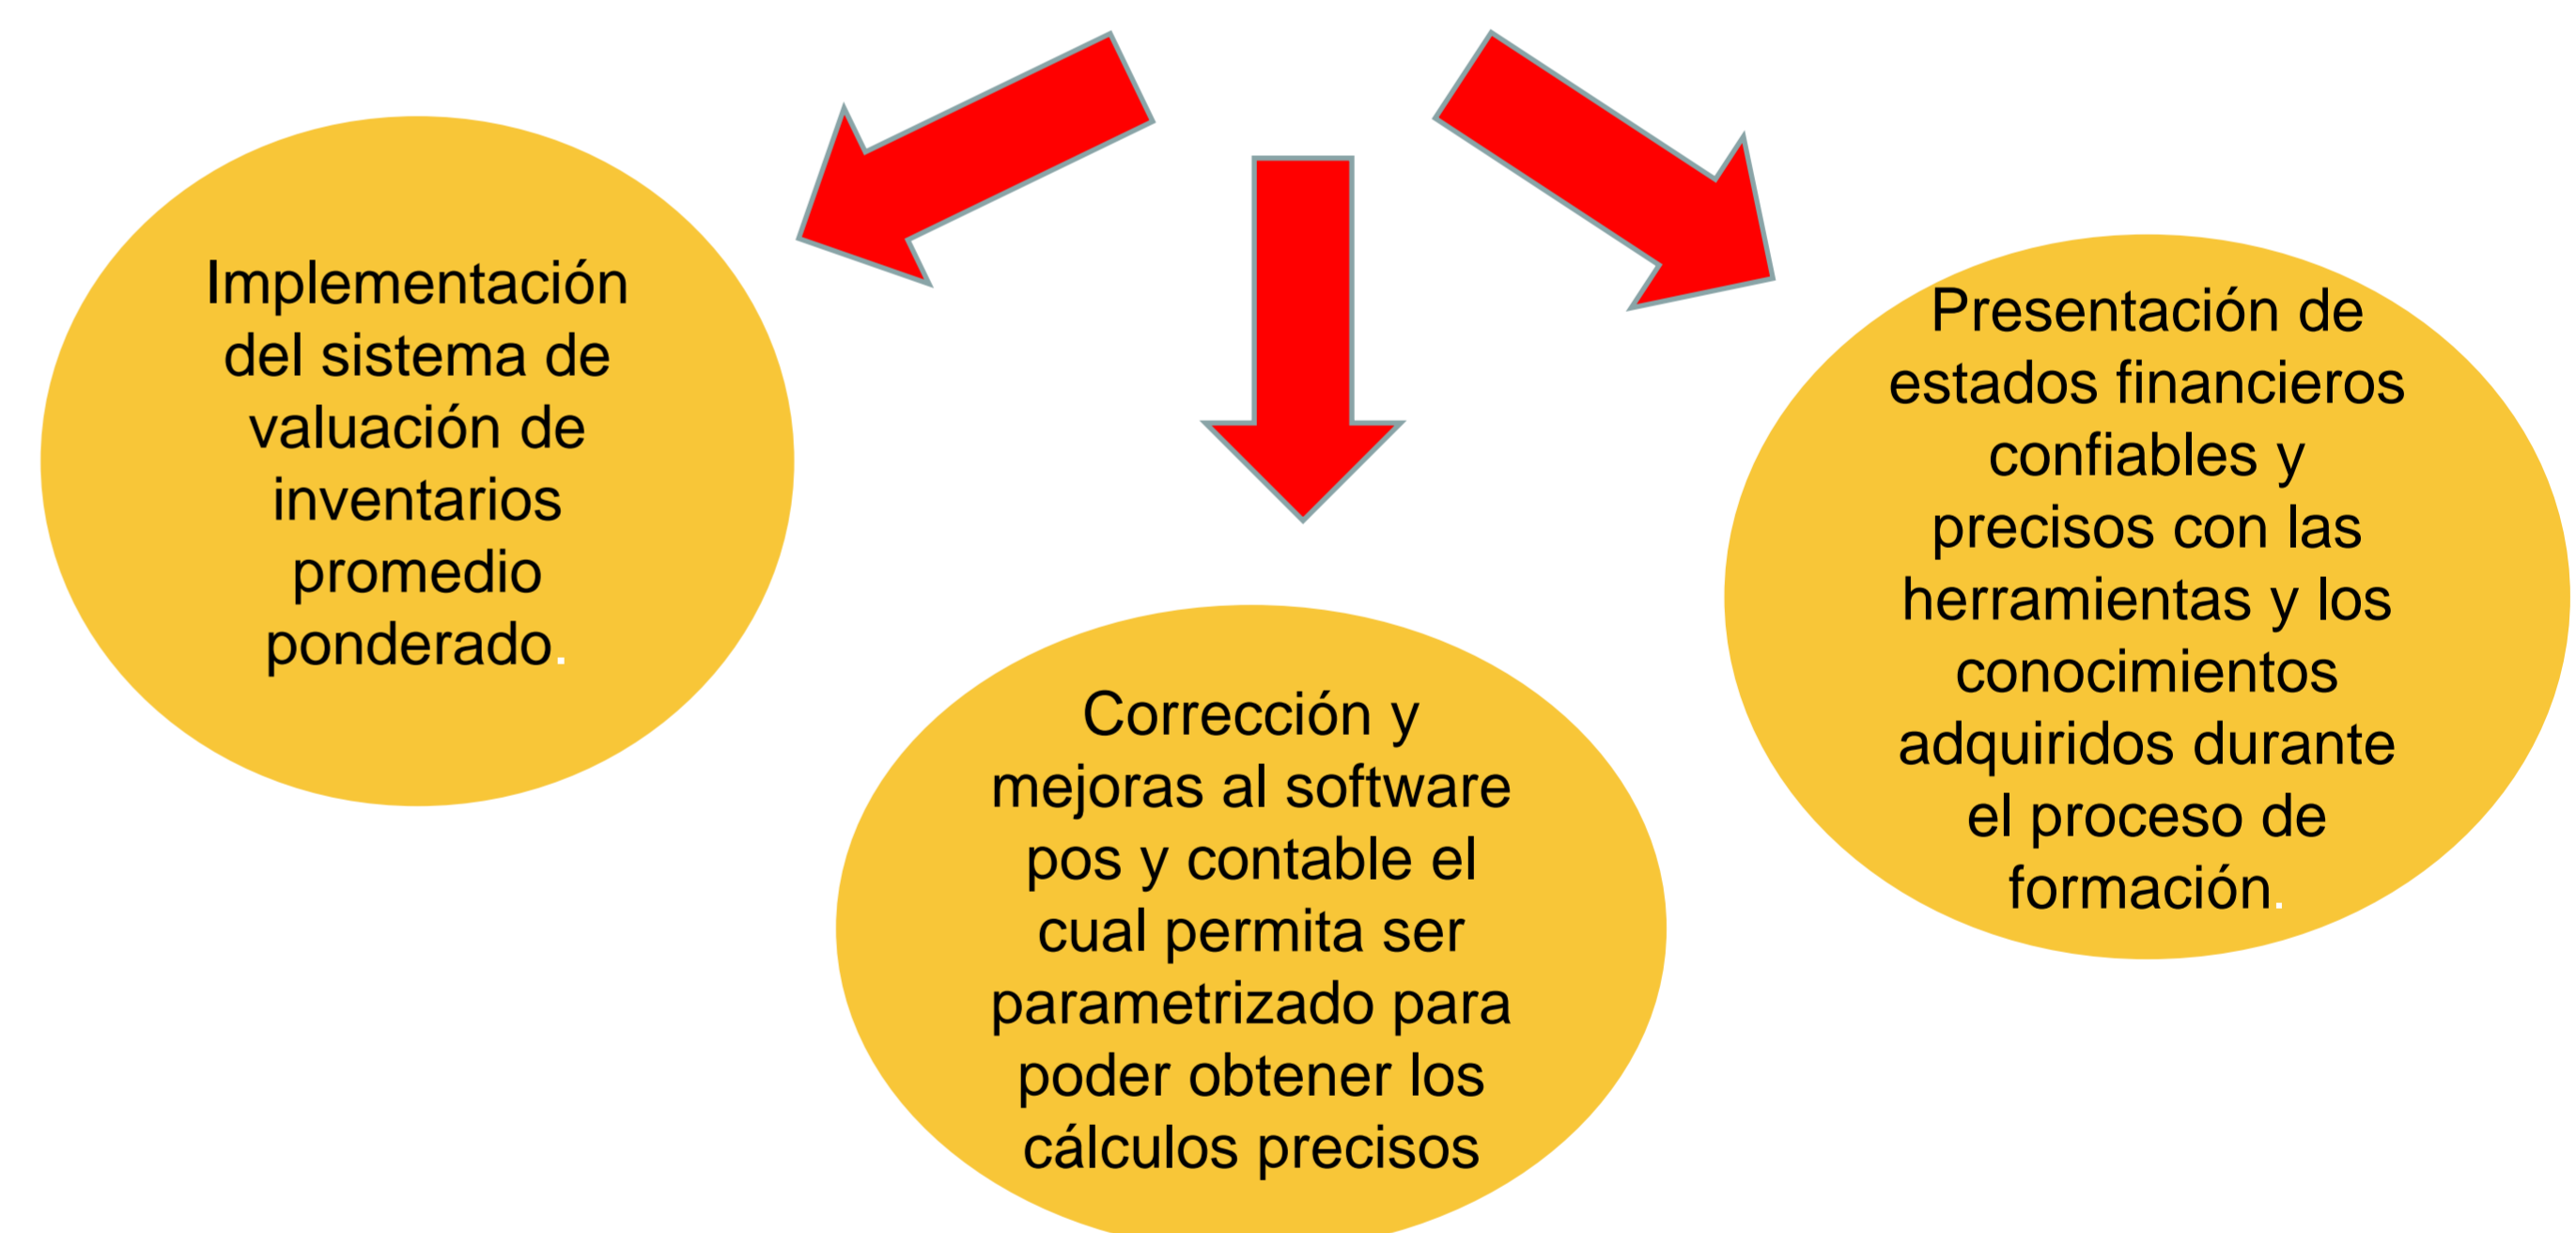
Implementación del sistema de valuación de inventarios promedio ponderado.

Corrección y mejoras al software pos y contable el cual permita ser parametrizado para poder obtener los cálculos precisos

Presentación de estados financieros confiables y precisos con las herramientas y los conocimientos adquiridos durante el proceso de formación.